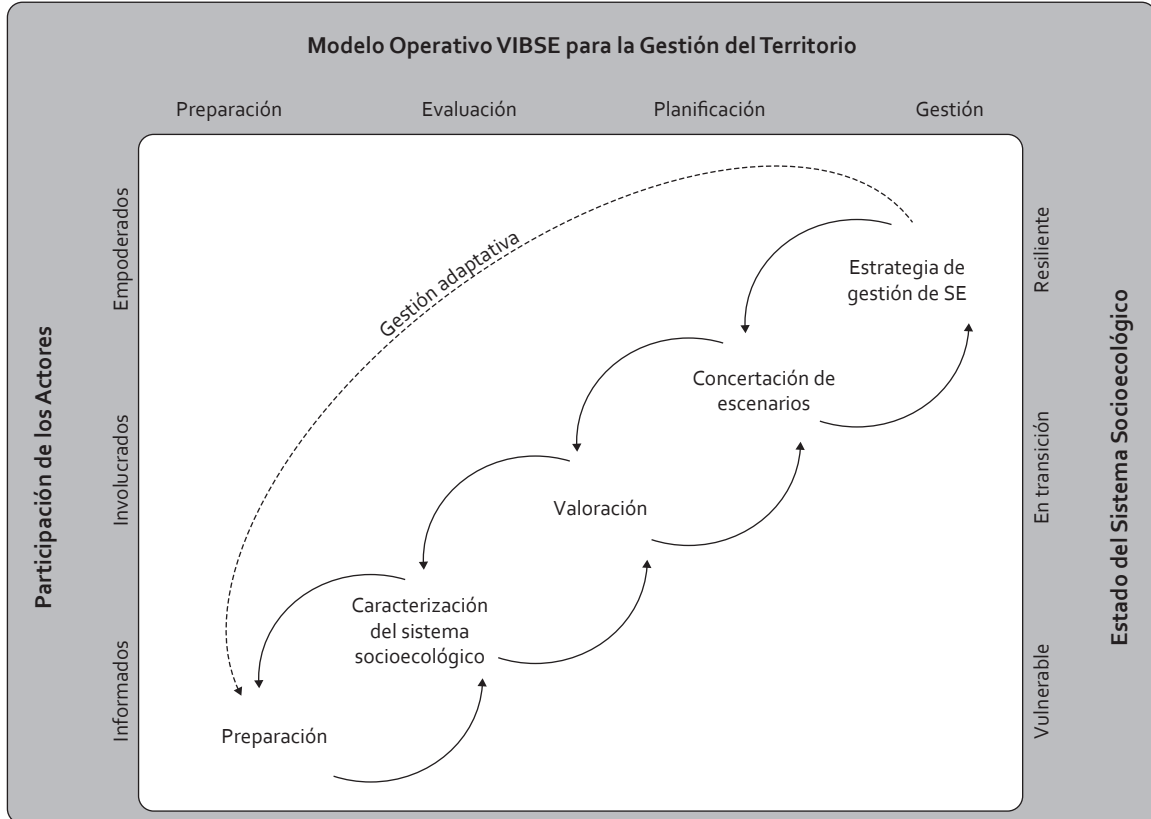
Modelo Operativo VIBSE para la Gestión del Territorio

Preparación

Evaluación

Planificación

Gestión

Participación de los Actores

Empoderados

Involucrados

Informados

Gestión adaptativa

Estrategia de gestión de SE

Concertación de escenarios

Valoración

Caracterización del sistema socioecológico

Preparación

Resiliente

En transición

Vulnerable

Estado del Sistema Socioecológico